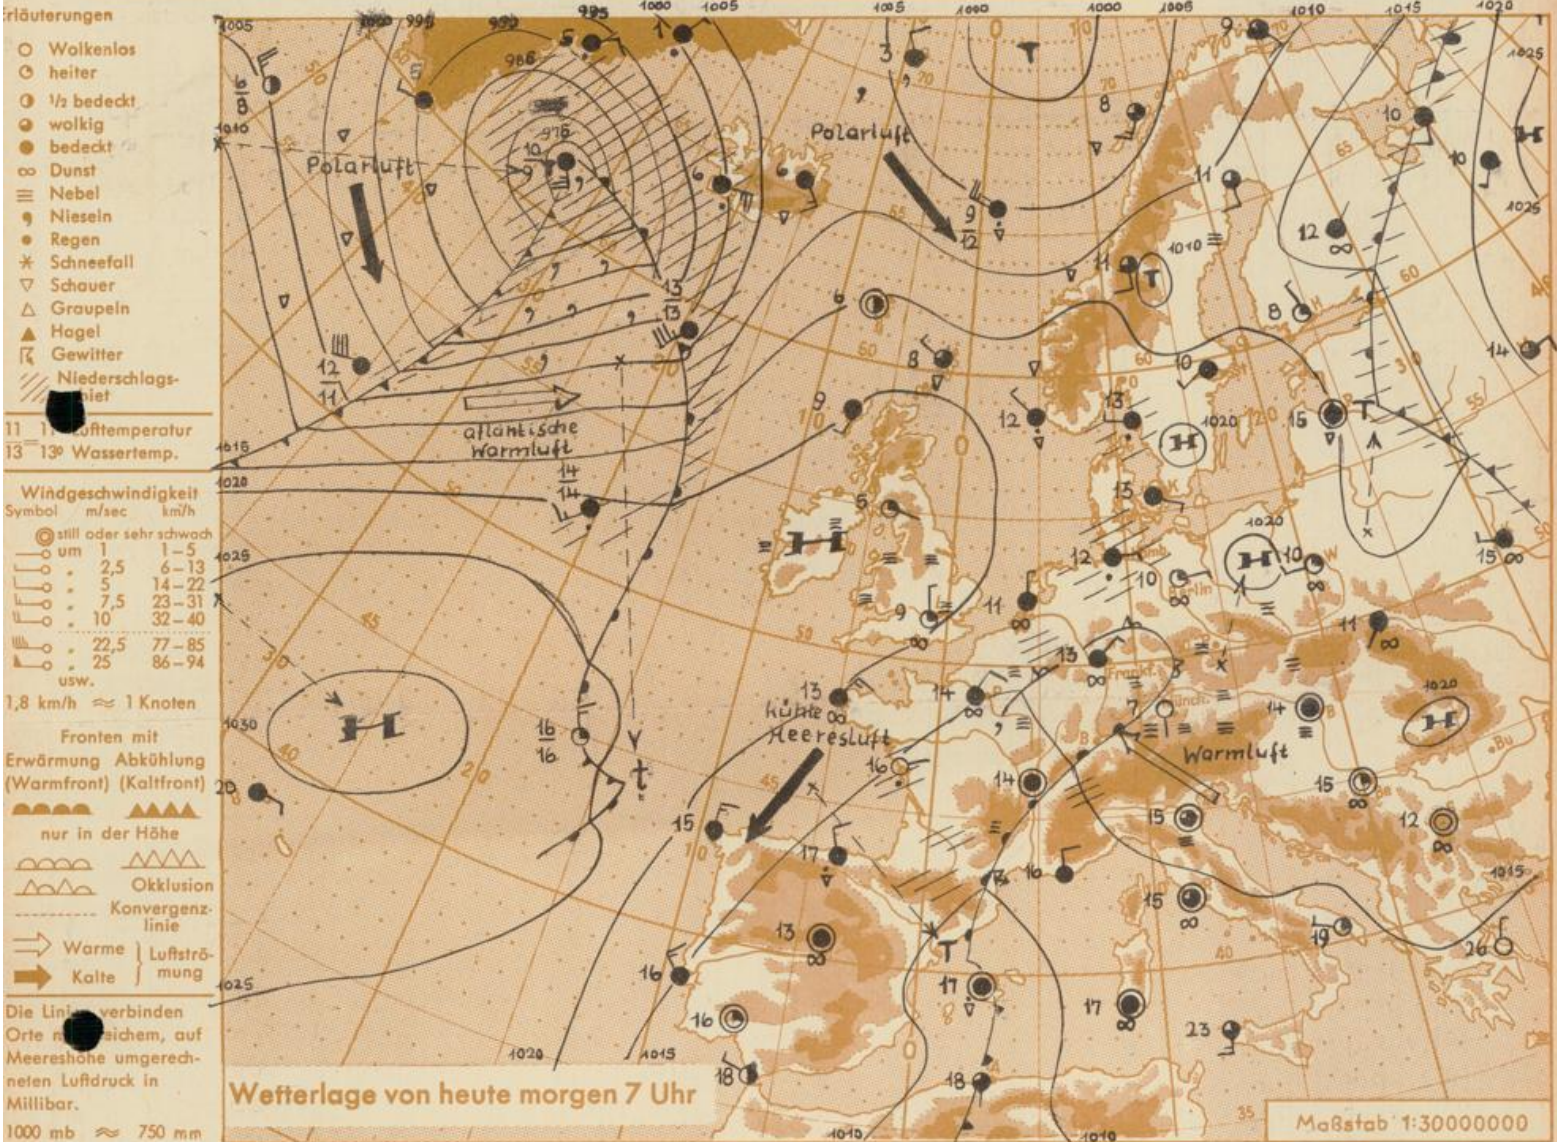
rläuterungen
Wolkenlos
heiter
1/2 bedeckt
wolkig
bedeckt
Dunst
Nebel
Nieseln
Regen
Schneefall
Schauer
Graupeln
Hagel
Gewitter
Niederschlags-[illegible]biet

11 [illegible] Lufttemperatur
13 13° Wassertemp.

Windgeschwindigkeit
Symbol m/sec km/h
still oder sehr schwach
um 1 1-5
" 2,5 6-13
" 5 14-22
" 7,5 23-31
" 10 32-40
" 22,5 77-85
" 25 86-94
usw.
1,8 km/h ≈ 1 Knoten

Fronten mit
Erwärmung (Warmfront) Abkühlung (Kaltfront)
nur in der Höhe
Okklusion
Konvergenzlinie
Warme Kalte Luftströmung

Die Linien verbinden Orte m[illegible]eichem, auf Meereshöhe umgerechneten Luftdruck in Millibar.
1000 mb ≈ 750 mm

Polarluft
Polarluft
atlantische Warmluft
kühle Meeresluft
Warmluft
T
T
T
T
H
H
H
H
H
Berlin
Frankf.
Münch.
Bu

Wetterlage von heute morgen 7 Uhr

Maßstab 1:30000000